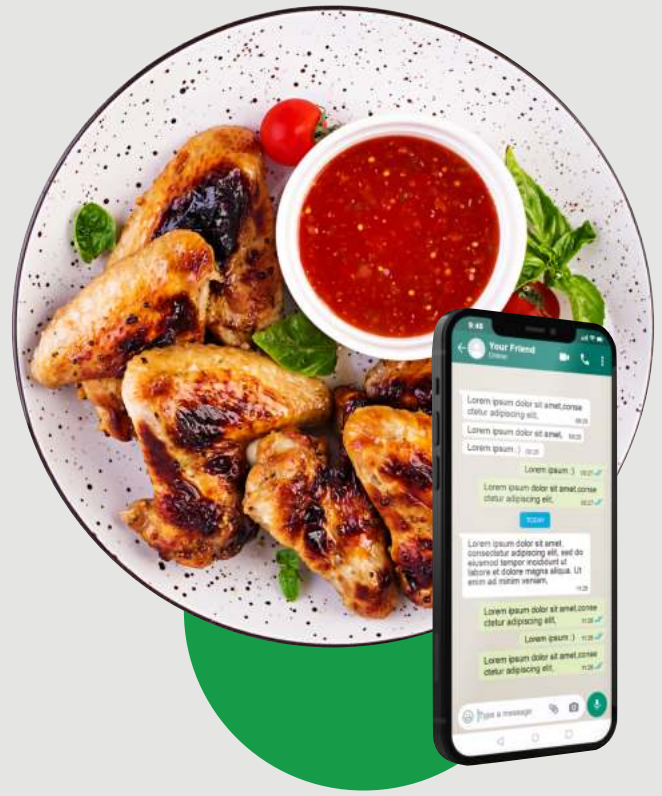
9:41

Your Friend
Online

Lorem ipsum dolor sit amet,conse ctetur adipiscing elit,
09:25

Lorem ipsum dolor sit amet,
09:25

Lorem ipsum :)
09:25

Lorem ipsum :)
09:27

Lorem ipsum dolor sit amet,conse ctetur adipiscing elit,
09:27

TODAY

Lorem ipsum dolor sit amet, consectetur adipiscing elit, sed do eiusmod tempor incididunt ut labore et dolore magna aliqua. Ut enim ad minim veniam,
11:28

Lorem ipsum dolor sit amet,conse ctetur adipiscing elit,
11:28

Lorem ipsum :)
11:28

Lorem ipsum dolor sit amet,conse ctetur adipiscing elit,
11:28

Type a message